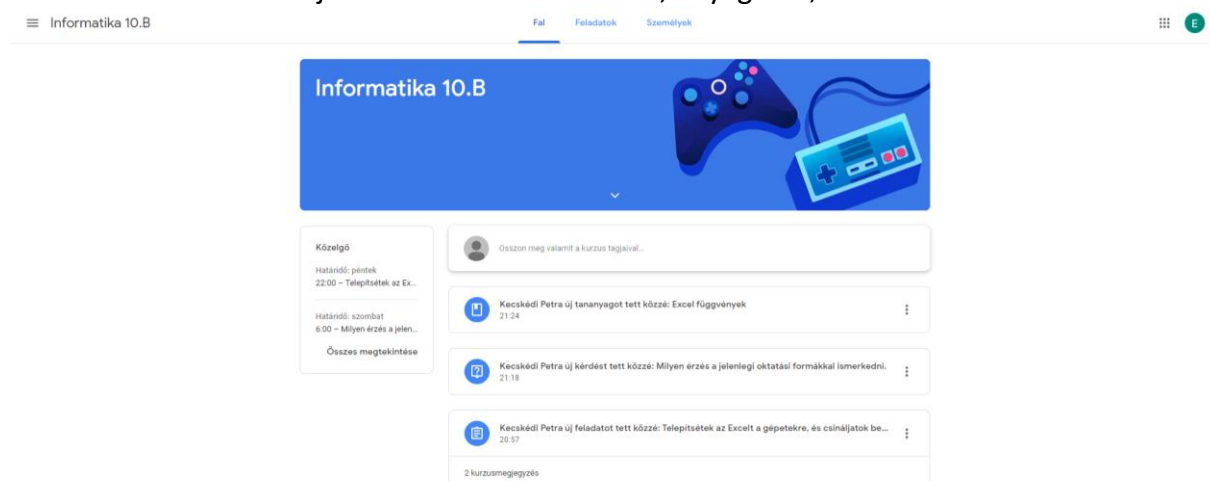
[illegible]

Informatika 10.B

Fal Feladatok Személyek

E

Informatika 10.B

Közelgő

Határidő: péntek
22:00 – Telepítsétek az Ex...

Határidő: szombat
6:00 – Milyen érzés a jelen...

Összes megtekintése

Osszon meg valamit a kurzus tagjaival...

Kecskédi Petra új tananyagot tett közzé: Excel függvények
21:24

Kecskédi Petra új kérdést tett közzé: Milyen érzés a jelenlegi oktatási formákkal ismerkedni.
21:18

Kecskédi Petra új feladatot tett közzé: Telepítsétek az Excelt a gépetekre, és csináljatok be...
20:57

2 kurzusmegjegyzés